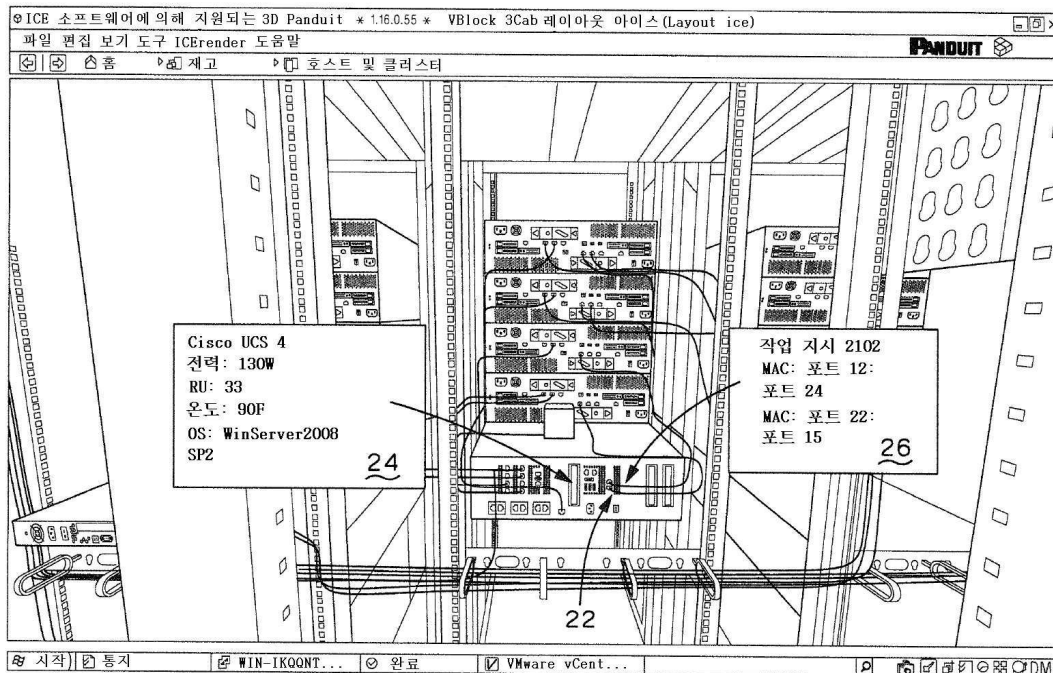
ICE 소프트웨어에 의해 지원되는 3D Panduit * 1.16.0.55 * VBlock 3Cab 레이아웃 아이스(Layout ice)

파일 편집 보기 도구 ICErender 도움말

PANDUIT

홈 재고 호스트 및 클러스터

Cisco UCS 4
전력: 130W
RU: 33
온도: 90F
OS: WinServer2008
SP2

24

작업 지시 2102
MAC: 포트 12:
포트 24
MAC: 포트 22:
포트 15

26

22

시작 통지 WIN-IKQQNT... 완료 VMware vCent...